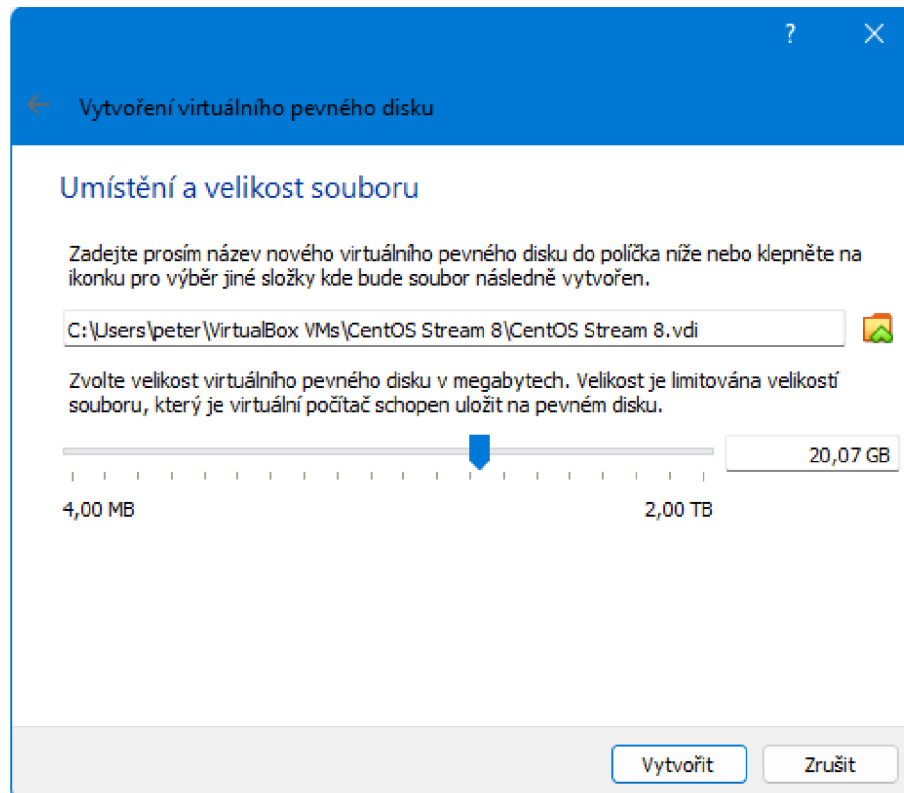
?

Vytvoření virtuálního pevného disku

Umístění a velikost souboru

Zadejte prosím název nového virtuálního pevného disku do políčka níže nebo klepněte na ikonku pro výběr jiné složky kde bude soubor následně vytvořen.

C:\Users\peter\VirtualBox VMs\CentOS Stream 8\CentOS Stream 8.vdi

Zvolte velikost virtuálního pevného disku v megabytech. Velikost je limitována velikostí souboru, který je virtuální počítač schopen uložit na pevném disku.

20,07 GB

4,00 MB

2,00 TB

Vytvořit

Zrušit